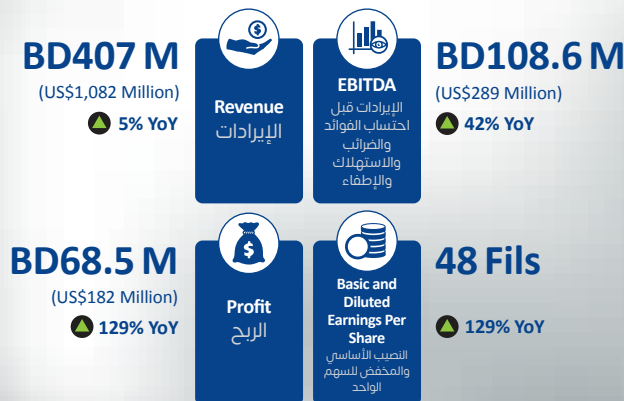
BD407 M
(US$1,082 Million)
5% YoY

Revenue
الإيرادات

EBITDA
الإيرادات قبل احتساب الفوائد والضرائب والاستهلاك والإطفاء

BD108.6 M
(US$289 Million)
42% YoY

BD68.5 M
(US$182 Million)
129% YoY

Profit
الربح

Basic and Diluted Earnings Per Share
النصيب الأساسي والمخفض للسهم الواحد

48 Fils
129% YoY